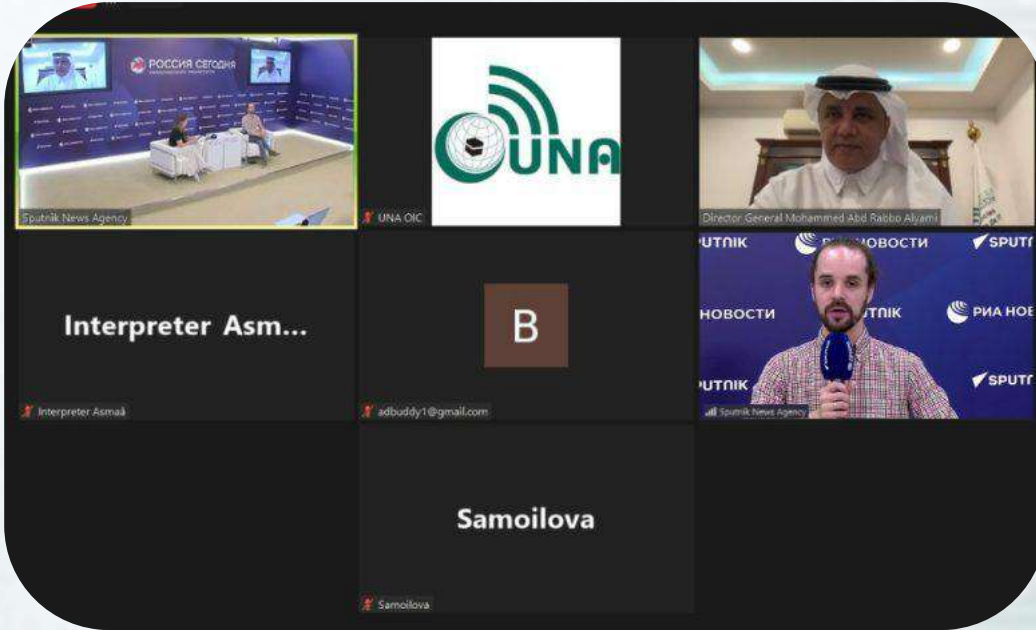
РОССИЯ СЕГОДНЯ

Sputnik News Agency

UNA

UNA OIC

Director General Mohammed Abd Rabbo Alyami

Interpreter Asm...

Interpreter Asmaâ

B

adbuddy1@gmail.com

UTNIK РИА НОВОСТИ SPUTI
НОВОСТИ UTNIK РИА НОВ
UTNIK SPUTI

Sputnik News Agency

Samoilova

Samoilova